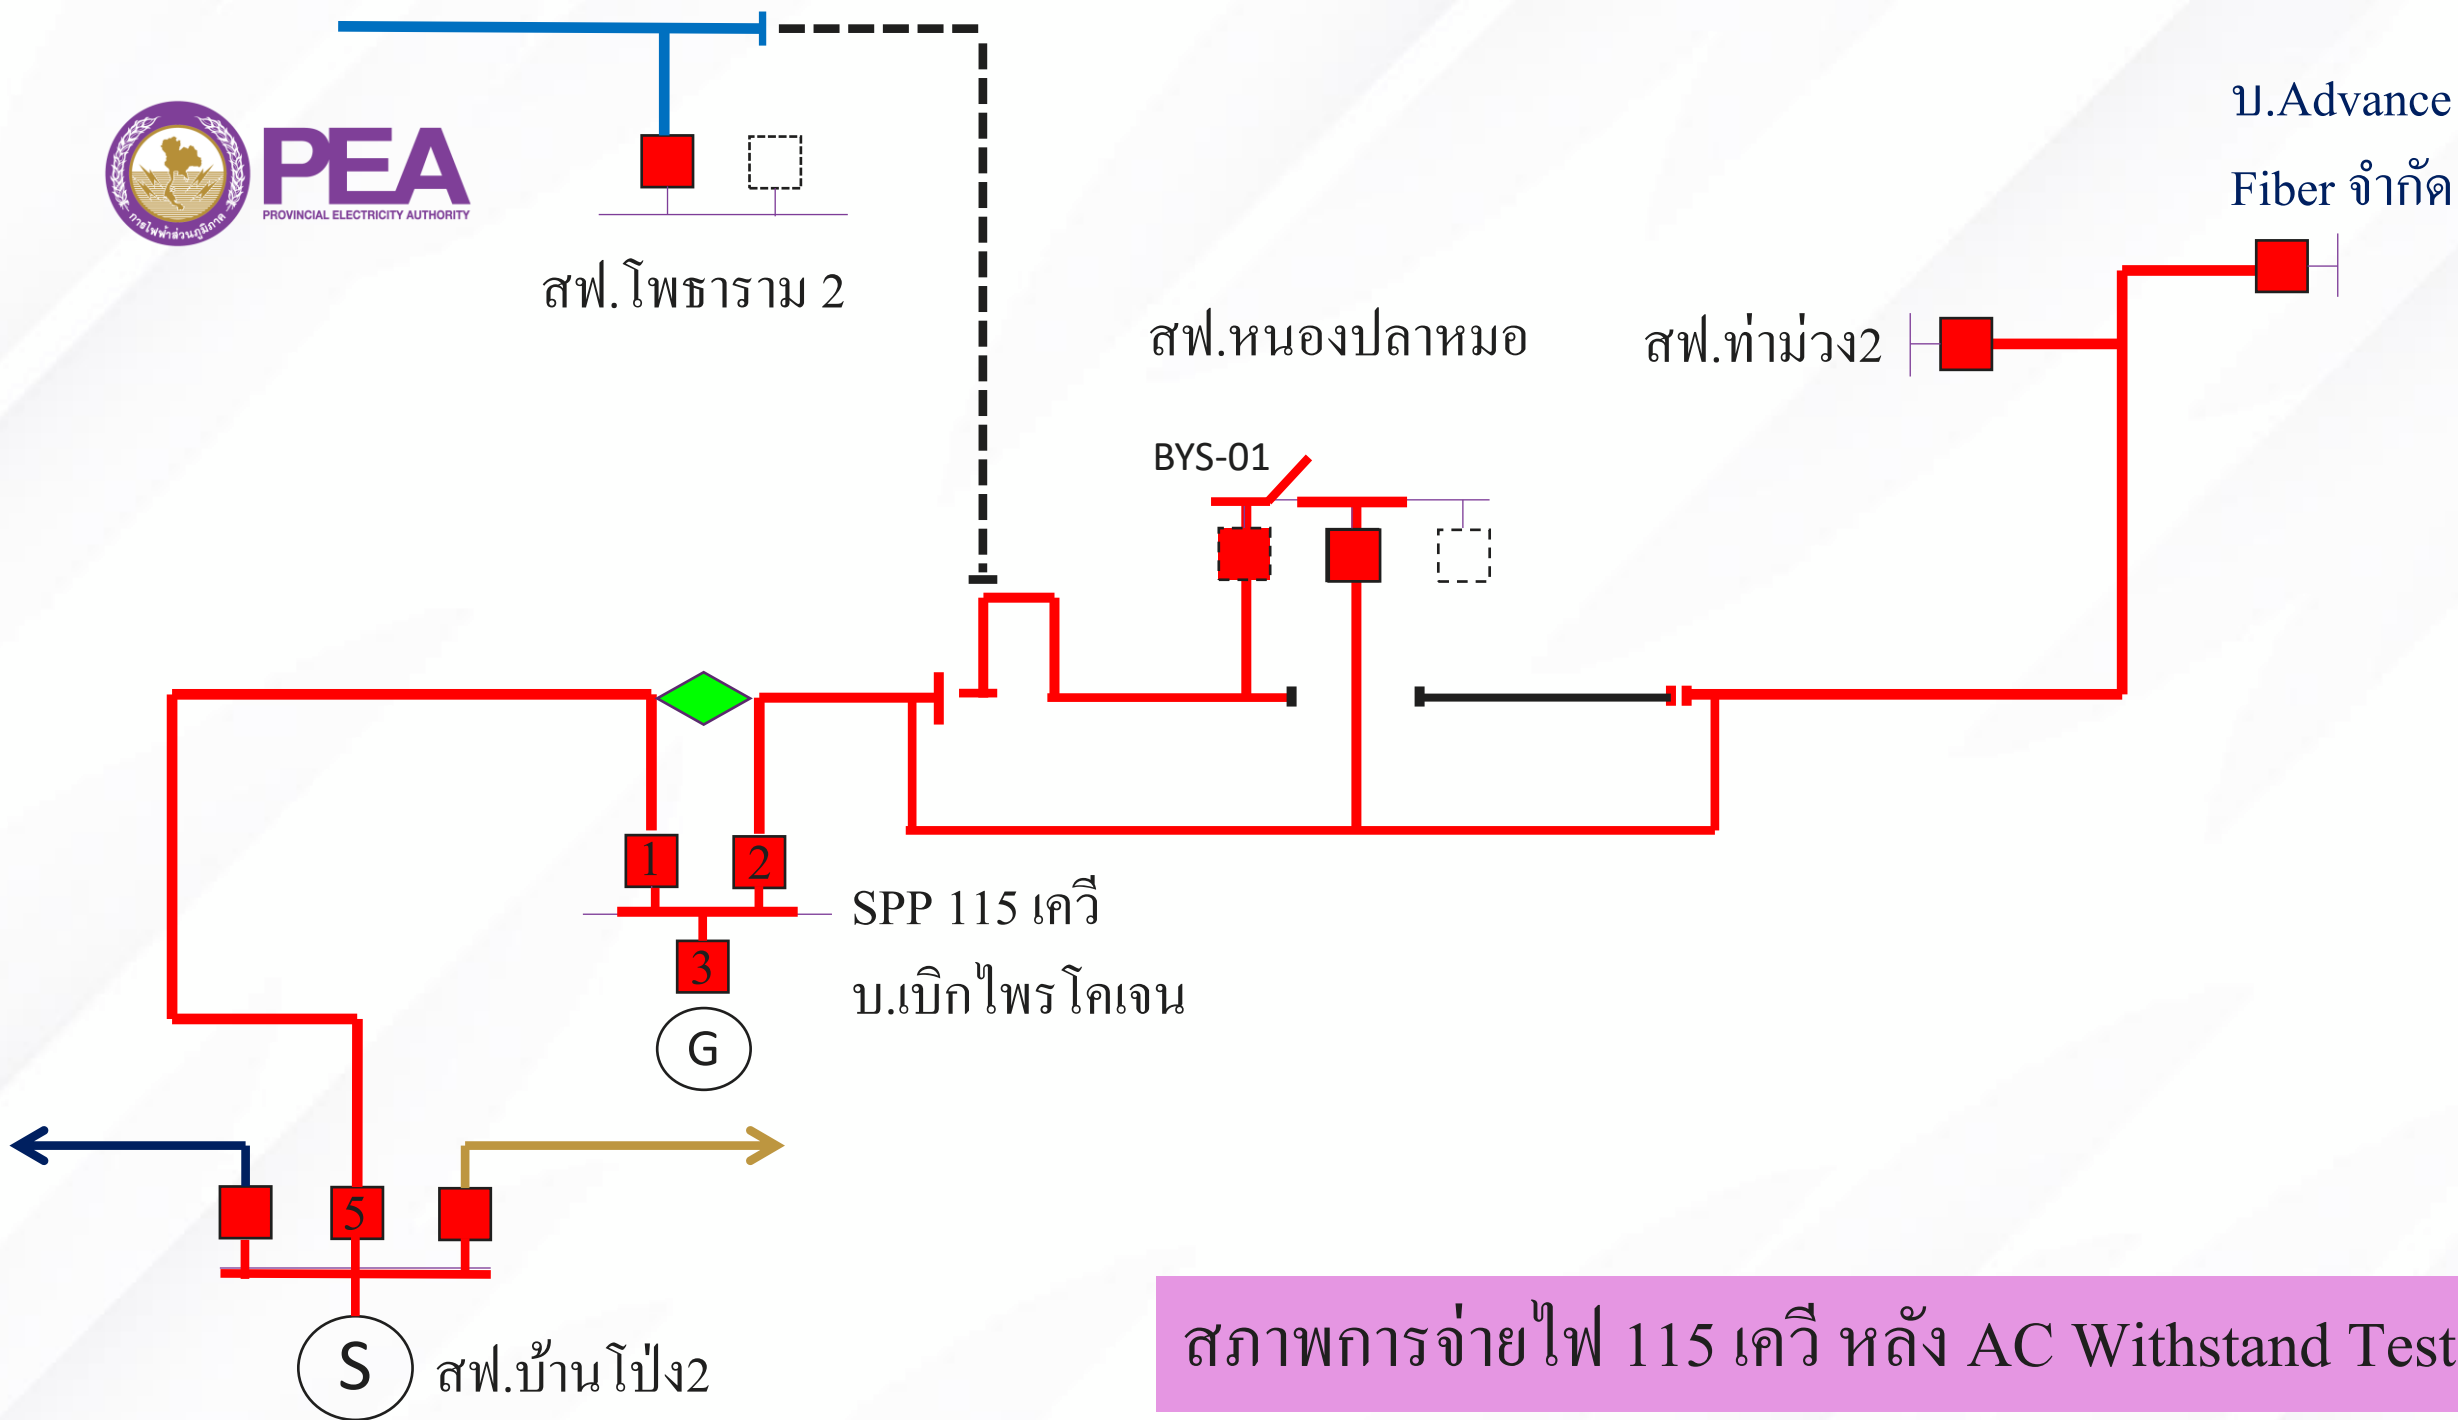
PEA
PROVINCIAL ELECTRICITY AUTHORITY
การไฟฟ้าส่วนภูมิภาค

สฟ.โพธาราม 2

บ.Advance Fiber จำกัด

สฟ.หนองปลาหมอ

สฟ.ท่าม่วง2

BYS-01

1

2

3

SPP 115 เควี บ.เบิกไพรโคเจน

G

5

S

สฟ.บ้านโป่ง2

สภาพการจ่ายไฟ 115 เควี หลัง AC Withstand Test